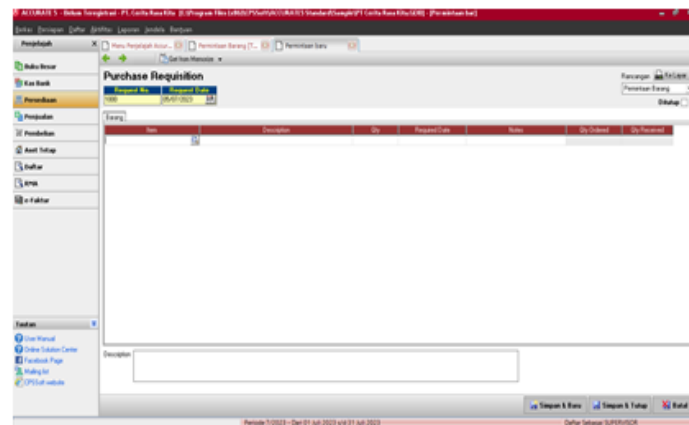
ACCURATE 5 - Belum Terregistrasi - PT. Cerita Rasa Kita [C:\Program Files (x86)\CPSSoft\ACCURATE5 Standard\Sample\PT Cerita Rasa Kita.GDB] - [Permintaan baru]

Berkas Persiapan Daftar Aktivitas Laporan Jendela Bantuan

Penjelajah

Buku Besar
Kas Bank
Persediaan
Penjualan
Pembelian
Aset Tetap
Daftar
RMA
e-Faktur

Menu Penjelajah Accur... | Permintaan Barang (T... | Permintaan baru

Get from Memorize

Purchase Requisition

Request No. | Request Date
1000 | 05/07/2023

Rancangan | Ke Lajur
Permintaan Barang
Ditutup

Barang

| Item | Description | Qty | Required Date | Notes | Qty Ordered | Qty Received |
|---|---|---|---|---|---|---|
| | | | | | | |

Tautan

User Manual
Online Solution Center
Facebook Page
Mailing list
CPSSoft website

Description

Simpan & Baru | Simpan & Tutup | Batal

Periode 7/2023 - Dari 01 Juli 2023 s/d 31 Juli 2023

Daftar Sebagai SUPERVISOR